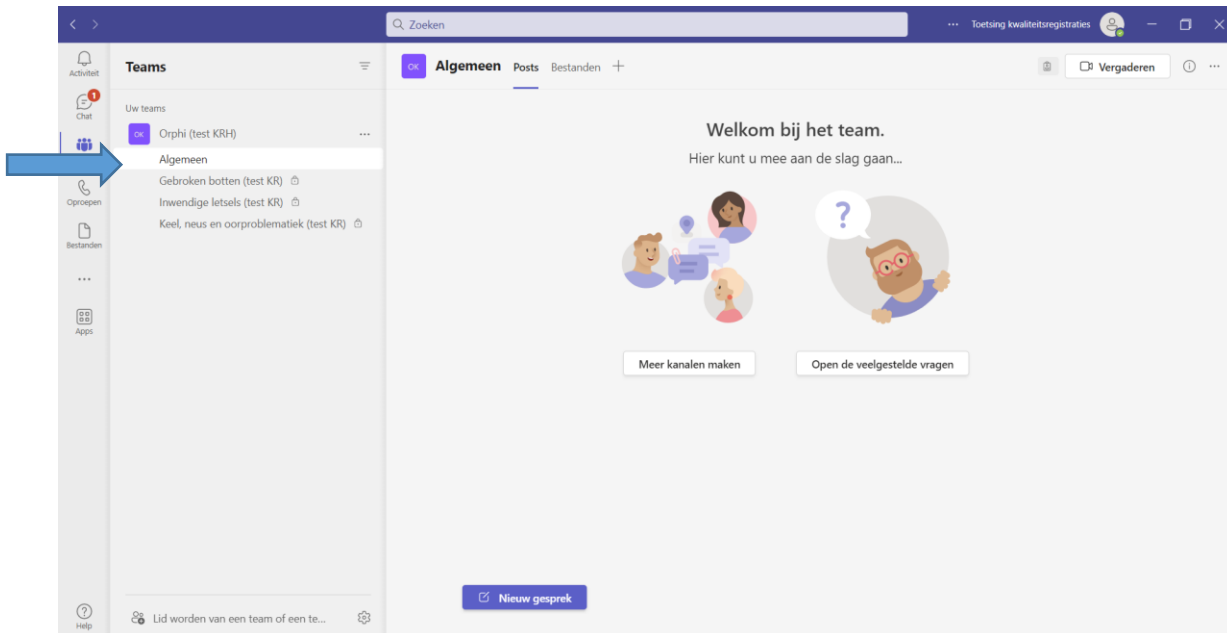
Zoeken

··· Toetsing kwaliteitsregistraties

Activiteit

1
Chat

Oproepen

Bestanden

···

Apps

Help

Teams

Uw teams

OK Orphi (test KRH) ···

Algemeen

Gebroken botten (test KR)

Inwendige letsels (test KR)

Keel, neus en oorproblematiek (test KR)

Lid worden van een team of een te...

OK Algemeen Posts Bestanden +

Vergaderen

Welkom bij het team.

Hier kunt u mee aan de slag gaan...

?

Meer kanalen maken

Open de veelgestelde vragen

Nieuw gesprek